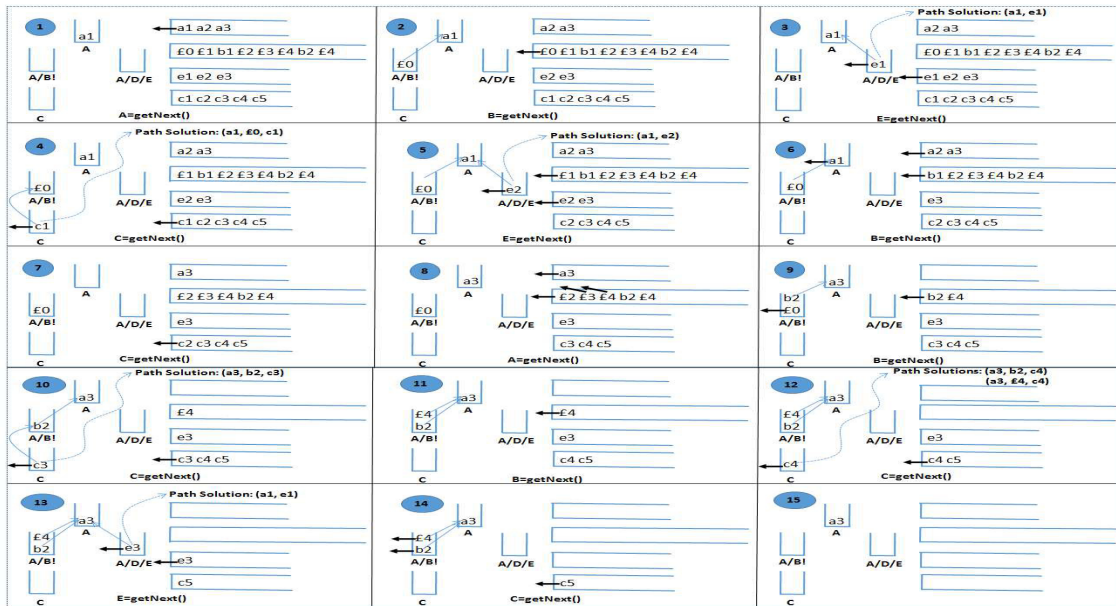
1
a1
A
a1 a2 a3
£0 £1 b1 £2 £3 £4 b2 £4
A/B!
A/D/E
e1 e2 e3
C
c1 c2 c3 c4 c5
A=getNext()

2
a1
A
a2 a3
£0
£0 £1 b1 £2 £3 £4 b2 £4
A/B!
A/D/E
e2 e3
C
c1 c2 c3 c4 c5
B=getNext()

3
Path Solution: (a1, e1)
a1
A
a2 a3
£0 £1 b1 £2 £3 £4 b2 £4
e1
A/B!
A/D/E
e1 e2 e3
C
c1 c2 c3 c4 c5
E=getNext()

4
Path Solution: (a1, £0, c1)
a1
A
a2 a3
£0
A/B!
A/D/E
£1 b1 £2 £3 £4 b2 £4
e2 e3
c1
C
c1 c2 c3 c4 c5
C=getNext()

5
Path Solution: (a1, e2)
a1
A
a2 a3
£0
A/B!
e2
A/D/E
£1 b1 £2 £3 £4 b2 £4
e2 e3
C
c2 c3 c4 c5
E=getNext()

6
a1
A
a2 a3
£0
A/B!
A/D/E
b1 £2 £3 £4 b2 £4
e3
C
c2 c3 c4 c5
B=getNext()

7
A
a3
£0
A/B!
A/D/E
£2 £3 £4 b2 £4
e3
C
c2 c3 c4 c5
C=getNext()

8
a3
A
a3
£0
A/B!
A/D/E
£2 £3 £4 b2 £4
e3
C
c3 c4 c5
A=getNext()

9
a3
A
b2
£0
A/B!
A/D/E
b2 £4
e3
C
c3 c4 c5
B=getNext()

10
Path Solution: (a3, b2, c3)
a3
A
b2
A/B!
A/D/E
£4
e3
c3
C
c3 c4 c5
C=getNext()

11
a3
A
£4
b2
A/B!
A/D/E
£4
e3
C
c4 c5
B=getNext()

12
Path Solutions: (a3, b2, c4)
(a3, £4, c4)
a3
A
£4
b2
A/B!
A/D/E
e3
c4
C
c4 c5
C=getNext()

13
Path Solution: (a1, e1)
a3
A
£4
b2
A/B!
e3
A/D/E
e3
C
c5
E=getNext()

14
a3
A
£4
b2
A/B!
A/D/E
C
c5
C=getNext()

15
a3
A
A/B!
A/D/E
C